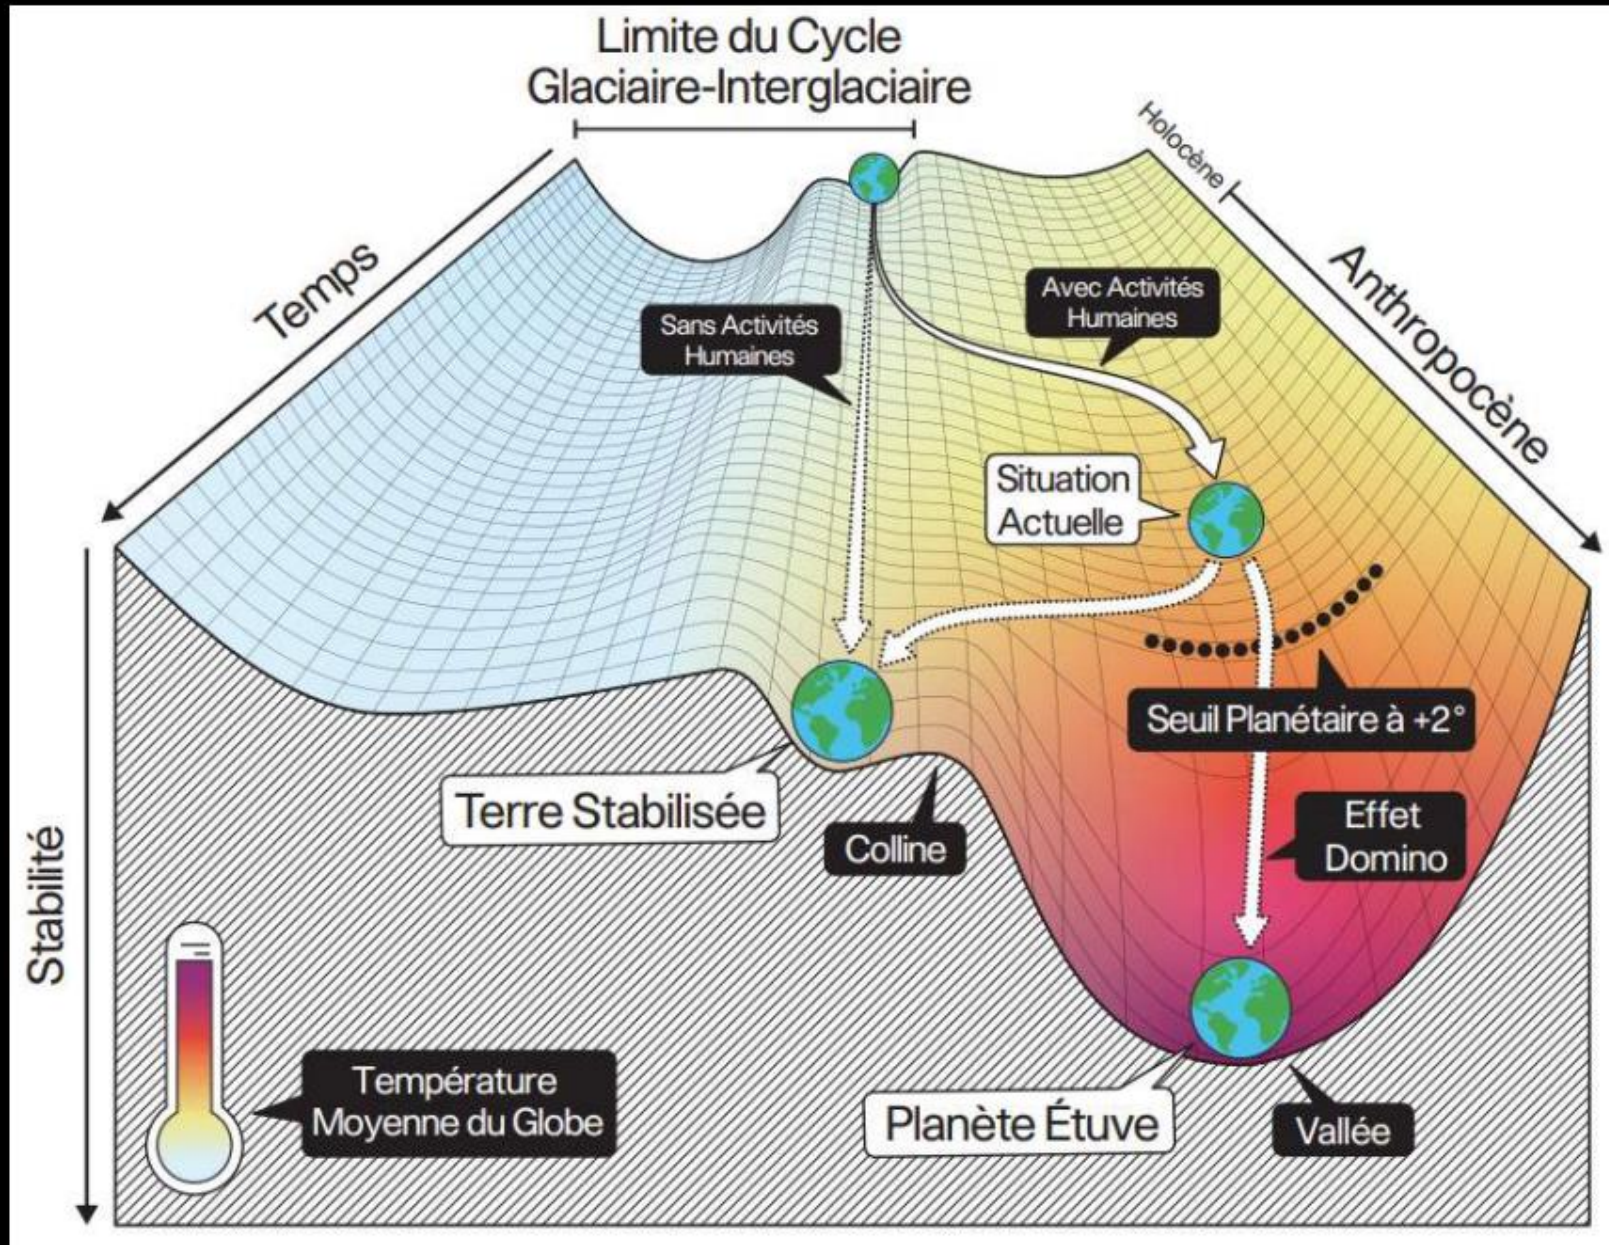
Limite du Cycle
Glaciaire-Interglaciaire

Holocène

Temps

Anthropocène

Sans Activités Humaines

Avec Activités Humaines

Situation Actuelle

Seuil Planétaire à +2°

Terre Stabilisée

Colline

Effet Domino

Stabilité

Température Moyenne du Globe

Planète Étuve

Vallée